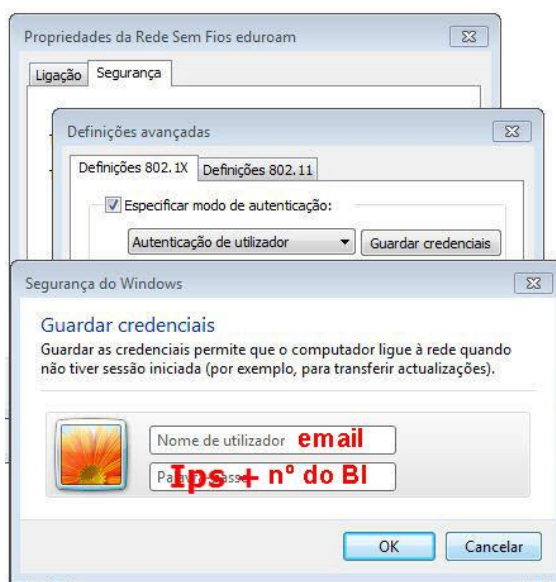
Propriedades da Rede Sem Fios eduroam

Ligação Segurança

Definições avançadas

Definições 802.1X Definições 802.11

Especificar modo de autenticação:

Autenticação de utilizador

Guardar credenciais

Segurança do Windows

Guardar credenciais

Guardar as credenciais permite que o computador ligue à rede quando não tiver sessão iniciada (por exemplo, para transferir actualizações).

Nome de utilizador email

Pa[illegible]sse Ips + nº do BI

OK

Cancelar